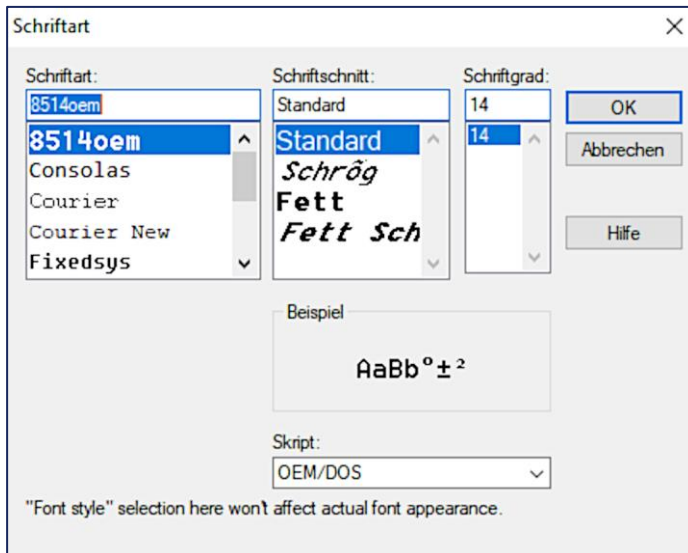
Schriftart

Schriftart:
8514oem
8514oem
Consolas
Courier
Courier New
Fixedsys

Schriftschnitt:
Standard
Standard
Schrög
Fett
Fett Sch

Schriftgrad:
14
14

OK
Abbrechen
Hilfe

Beispiel
AaBb°±²

Skript:
OEM/DOS

"Font style" selection here won't affect actual font appearance.